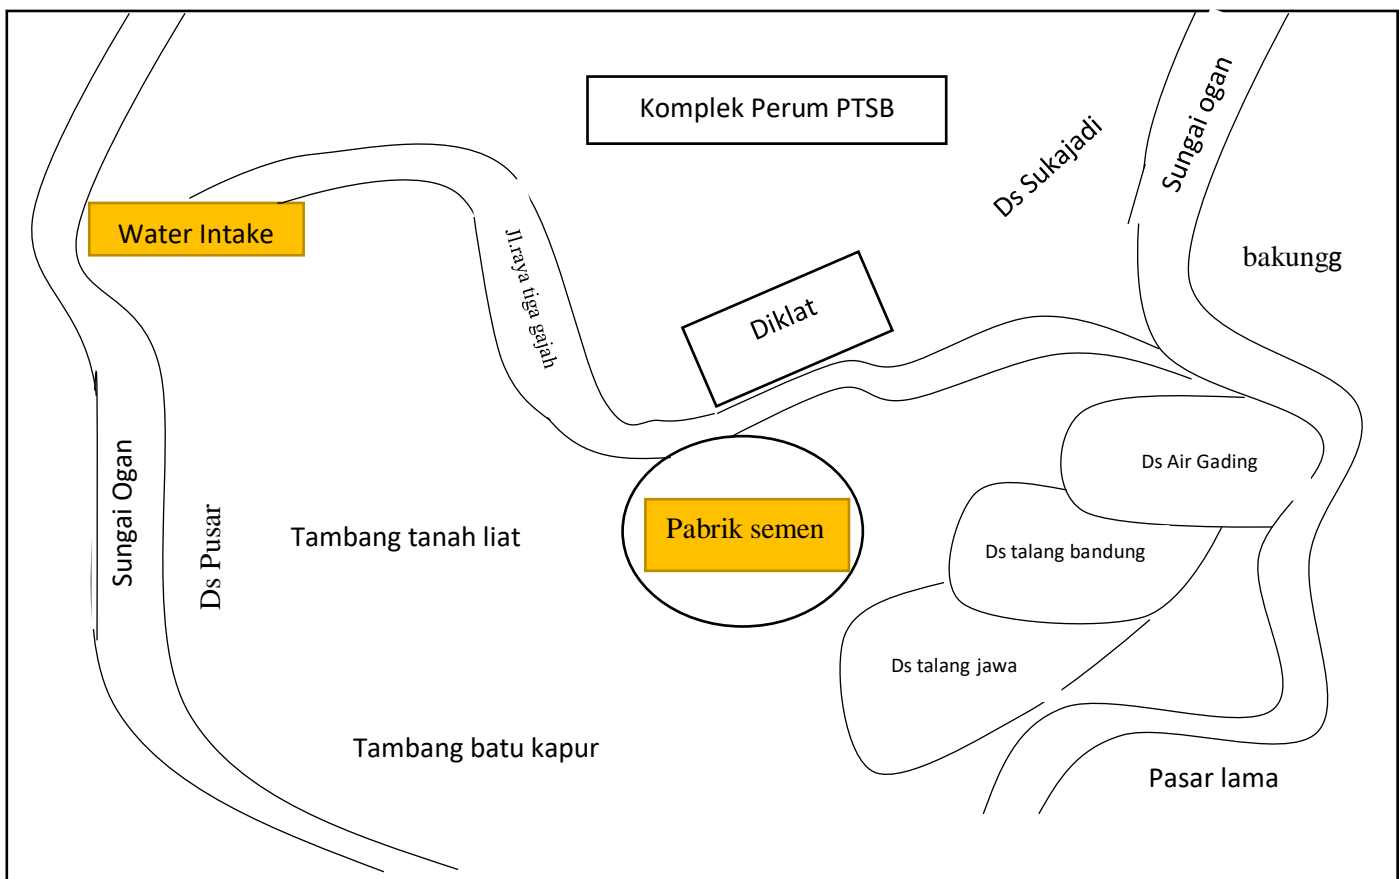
Komplek Perum PTSB

Ds Sukajadi

Sungai ogan

Water Intake

Jl.raya tiga gajah

bakungg

Diklat

Ds Air Gading

Sungai Ogan

Ds Pusar

Tambang tanah liat

Pabrik semen

Ds talang bandung

Ds talang jawa

Tambang batu kapur

Pasar lama